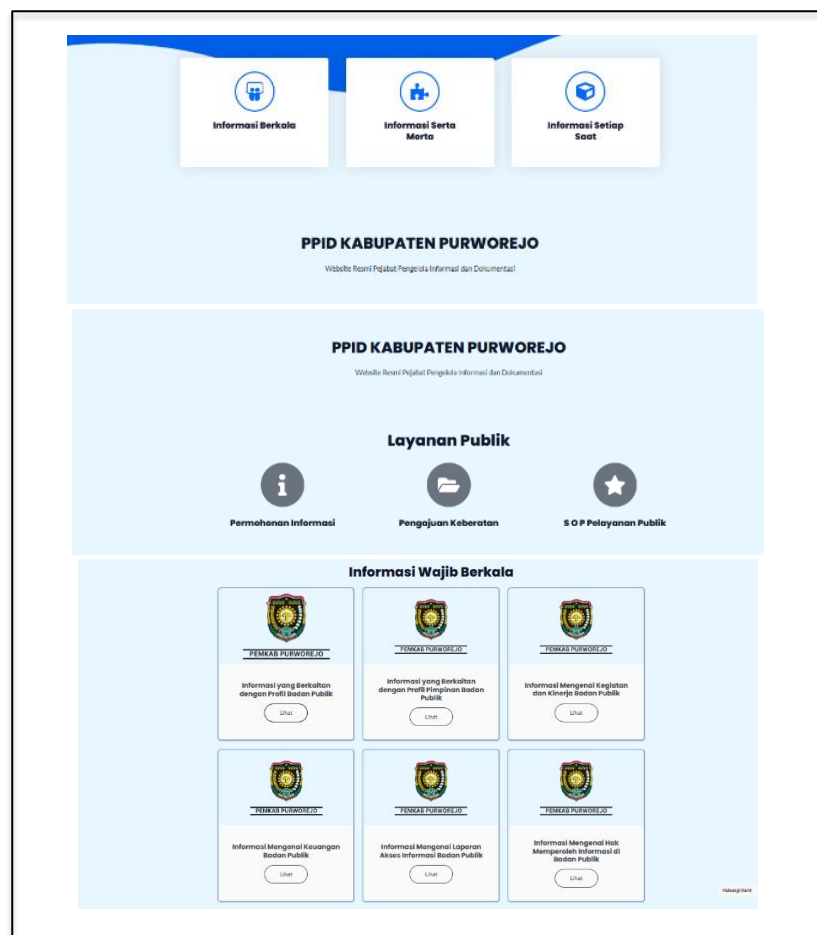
Informasi Berkala

Informasi Serta Merta

Informasi Setiap Saat

PPID KABUPATEN PURWOREJO

Website Resmi Pejabat Pengelola Informasi dan Dokumentasi

PPID KABUPATEN PURWOREJO

Website Resmi Pejabat Pengelola Informasi dan Dokumentasi

Layanan Publik

Permohonan Informasi

Pengajuan Keberatan

S O P Pelayanan Publik

Informasi Wajib Berkala

PEMKAB PURWOREJO

Informasi yang Berkaitan dengan Profil Badan Publik

Lihat

PEMKAB PURWOREJO

Informasi yang Berkaitan dengan Profil Pimpinan Badan Publik

Lihat

PEMKAB PURWOREJO

Informasi Mengenai Kegiatan dan Kinerja Badan Publik

Lihat

PEMKAB PURWOREJO

Informasi Mengenai Keuangan Badan Publik

Lihat

PEMKAB PURWOREJO

Informasi Mengenai Laporan Akses Informasi Badan Publik

Lihat

PEMKAB PURWOREJO

Informasi Mengenai Hak Memperoleh Informasi di Badan Publik

Lihat

Hubungi Kami